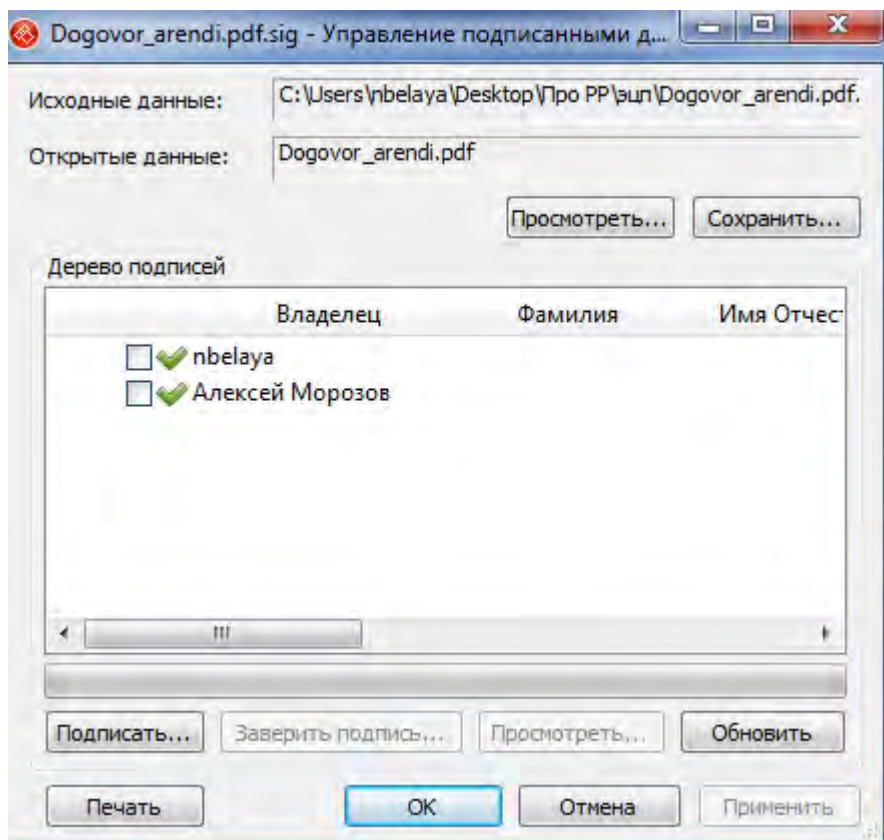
Dogovor_arendi.pdf.sig - Управление подписанными д...

Исходные данные: C:\Users\nbelaya\Desktop\Про РР\эцп\Dogovor_arendi.pdf.

Открытые данные: Dogovor_arendi.pdf

Просмотреть... Сохранить...

Дерево подписей

| Владелец | Фамилия | Имя Отчест |
|---|---|---|
| nbelaya | | |
| Алексей Морозов | | |

Подписать... Заверить подпись... Просмотреть... Обновить

Печать OK Отмена Применить